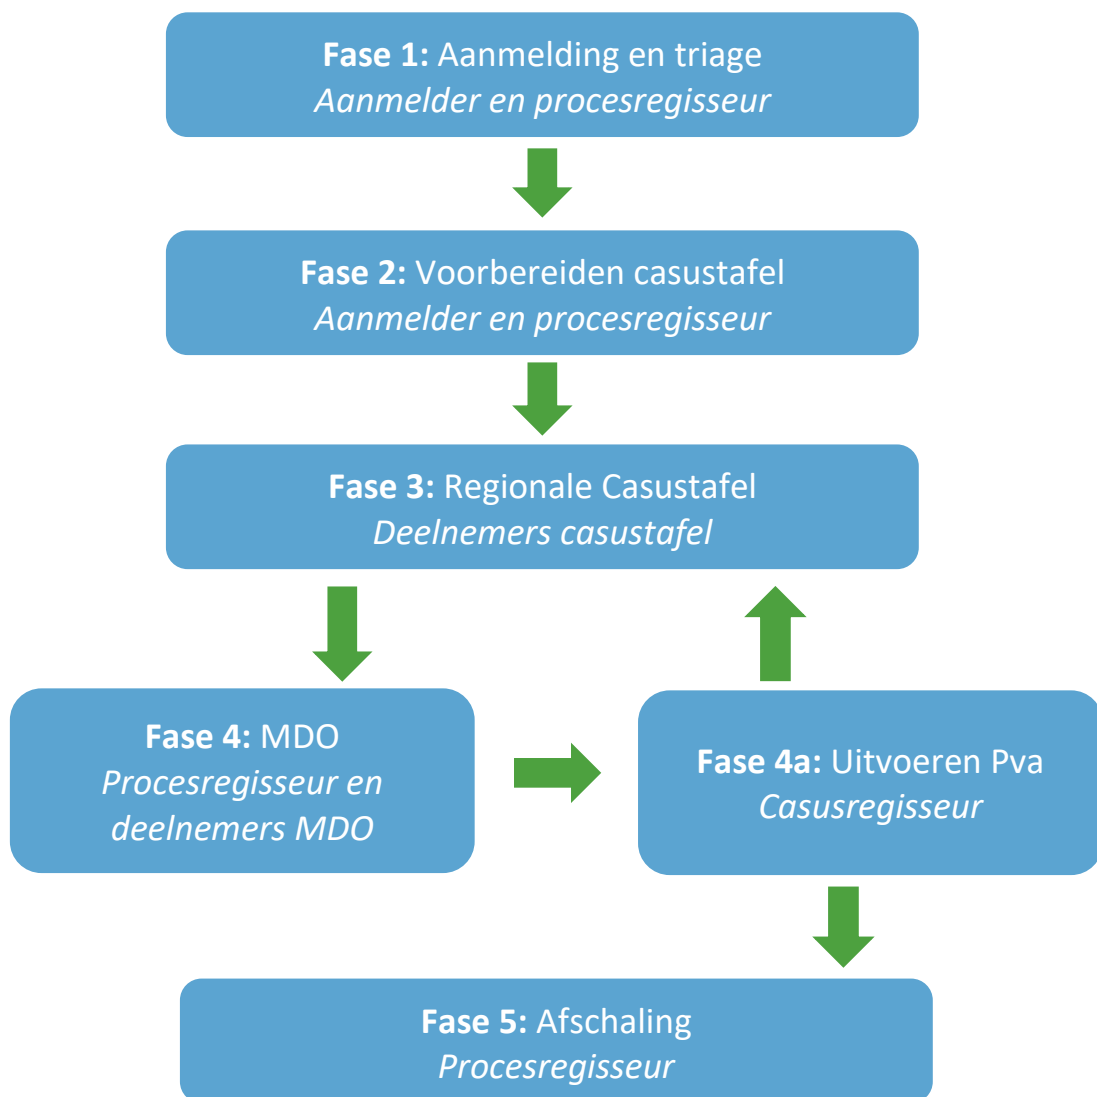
**Fase 1:** Aanmelding en triage
*Aanmelder en procesregisseur*

**Fase 2:** Voorbereiden casustafel
*Aanmelder en procesregisseur*

**Fase 3:** Regionale Casustafel
*Deelnemers casustafel*

**Fase 4:** MDO
*Procesregisseur en deelnemers MDO*

**Fase 4a:** Uitvoeren Pva
*Casusregisseur*

**Fase 5:** Afschaling
*Procesregisseur*